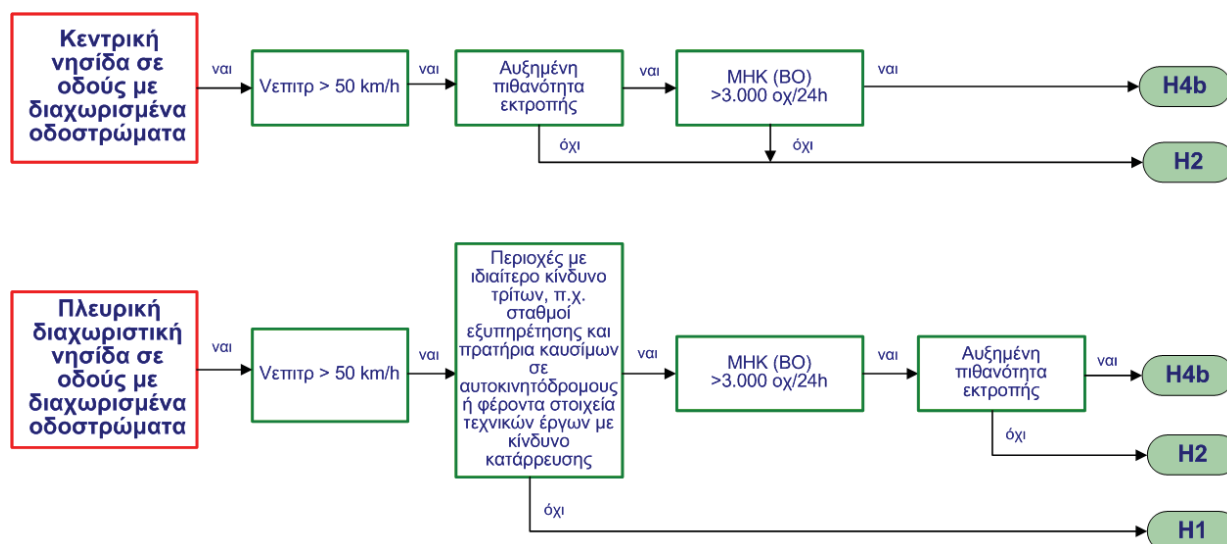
Κεντρική νησίδα σε οδούς με διαχωρισμένα οδοστρώματα

ναι

Vεπιτρ > 50 km/h

ναι

Αυξημένη πιθανότητα εκτροπής

ναι

ΜΗΚ (ΒΟ) >3.000 οχ/24h

ναι

H4b

όχι

όχι

H2

Πλευρική διαχωριστική νησίδα σε οδούς με διαχωρισμένα οδοστρώματα

ναι

Vεπιτρ > 50 km/h

ναι

Περιοχές με ιδιαίτερο κίνδυνο τρίτων, π.χ. σταθμοί εξυπηρέτησης και πρατήρια καυσίμων σε αυτοκινητόδρομους ή φέροντα στοιχεία τεχνικών έργων με κίνδυνο κατάρρευσης

ναι

ΜΗΚ (ΒΟ) >3.000 οχ/24h

ναι

Αυξημένη πιθανότητα εκτροπής

ναι

H4b

όχι

H2

όχι

H1